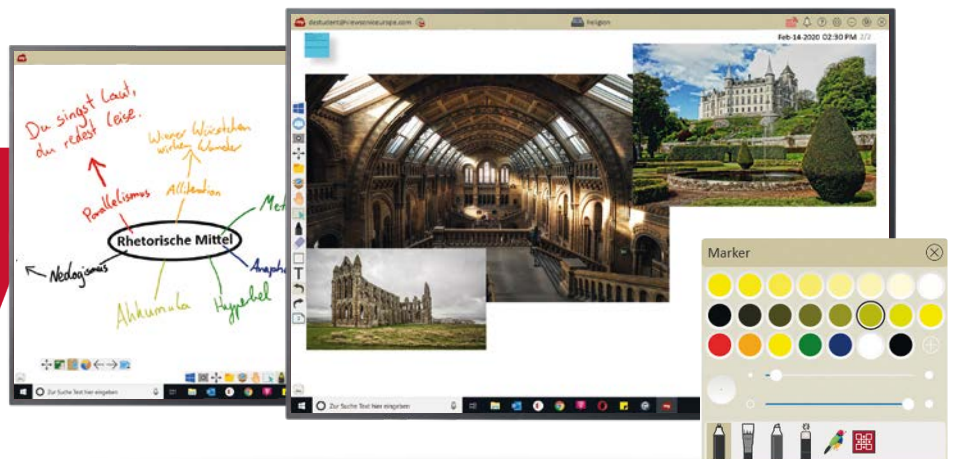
Du singst laut, du redest leise.

Wiener Würstchen wirken Wunder

Parallelismus

Alliteration

Met

Rhetorische Mittel

Neologismus

Anaph

Akkumula

Hyperbel

Zur Suche Text hier eingeben

destudent@viewsoniceurope.com

Religion

Feb-14-2020 02:30 PM 2/2

Marker

Zur Suche Text hier eingeben